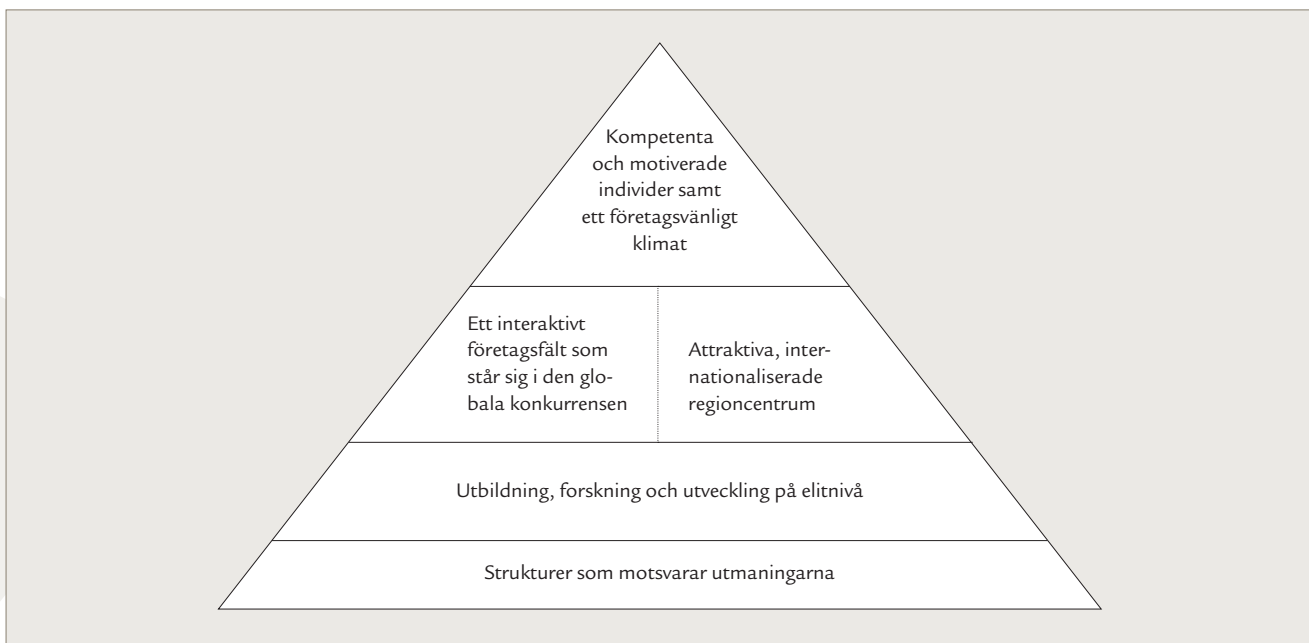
Kompetenta och motiverade individer samt ett företagsvänligt klimat

Ett interaktivt företagsfält som står sig i den globala konkurrensen

Attraktiva, internationaliserade regioncentrum

Utbildning, forskning och utveckling på elitnivå

Strukturer som motsvarar utmaningarna